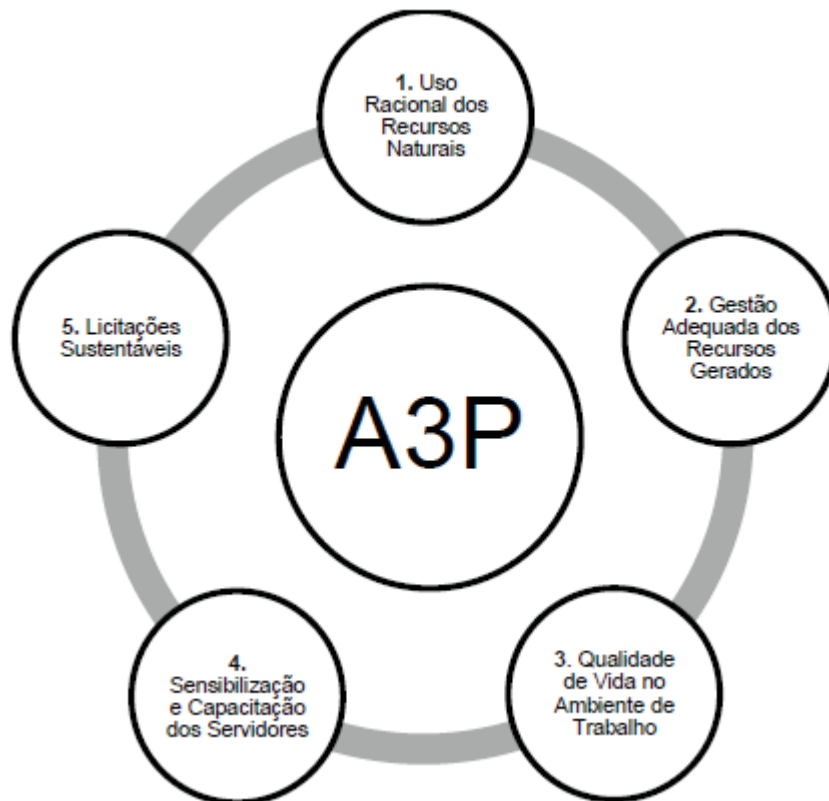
1. Uso Racional dos Recursos Naturais

5. Licitações Sustentáveis

A3P

2. Gestão Adequada dos Recursos Gerados

4. Sensibilização e Capacitação dos Servidores

3. Qualidade de Vida no Ambiente de Trabalho